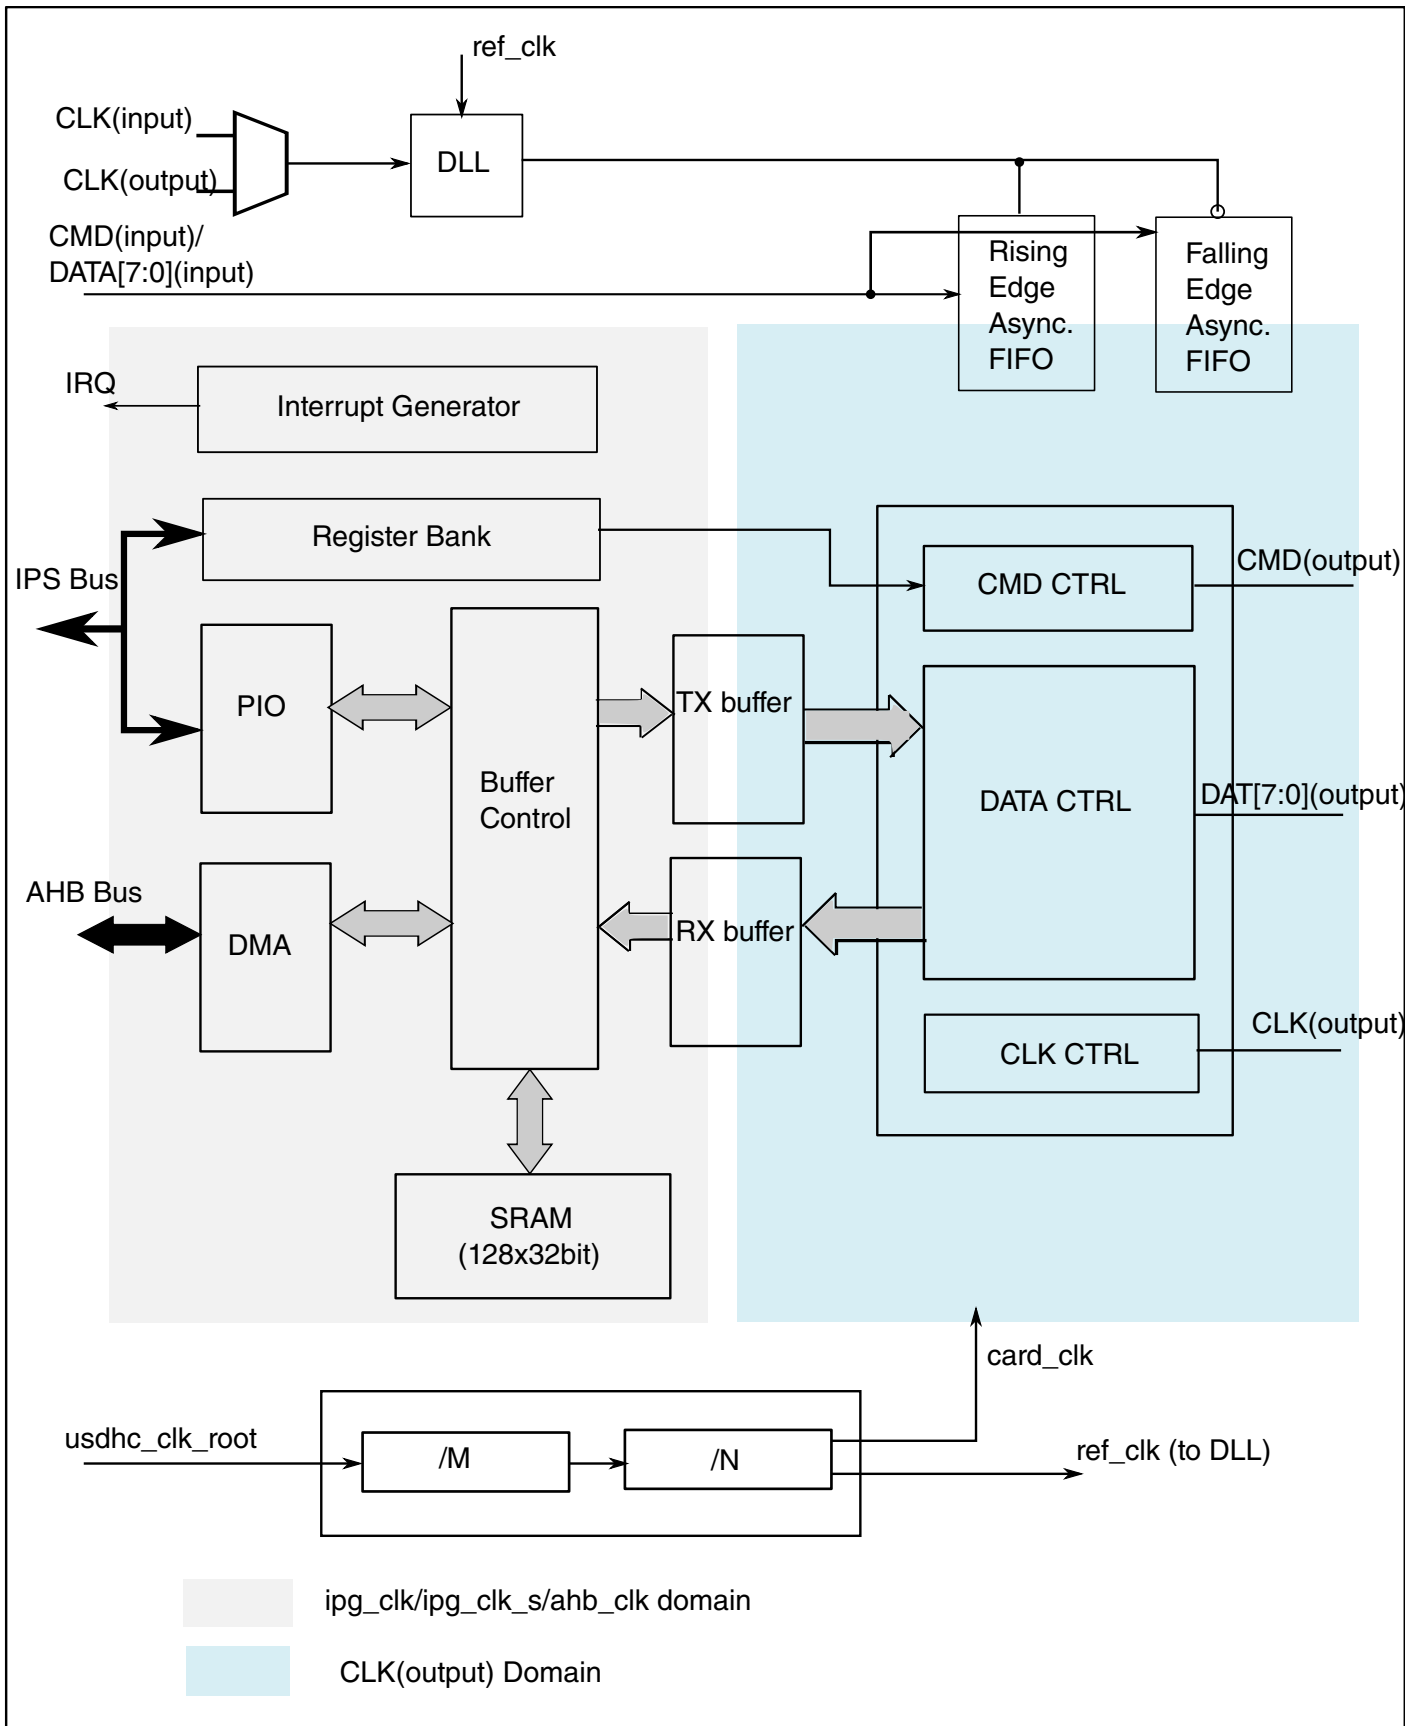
ref_clk

CLK(input)

CLK(output)

DLL

CMD(input)/
DATA[7:0](input)

Rising Edge Async. FIFO

Falling Edge Async. FIFO

IRQ

Interrupt Generator

Register Bank

IPS Bus

CMD CTRL

CMD(output)

PIO

Buffer Control

TX buffer

DATA CTRL

DAT[7:0](output)

AHB Bus

DMA

RX buffer

CLK CTRL

CLK(output)

SRAM
(128x32bit)

card_clk

usdhc_clk_root

/M

/N

ref_clk (to DLL)

ipg_clk/ipg_clk_s/ahb_clk domain

CLK(output) Domain